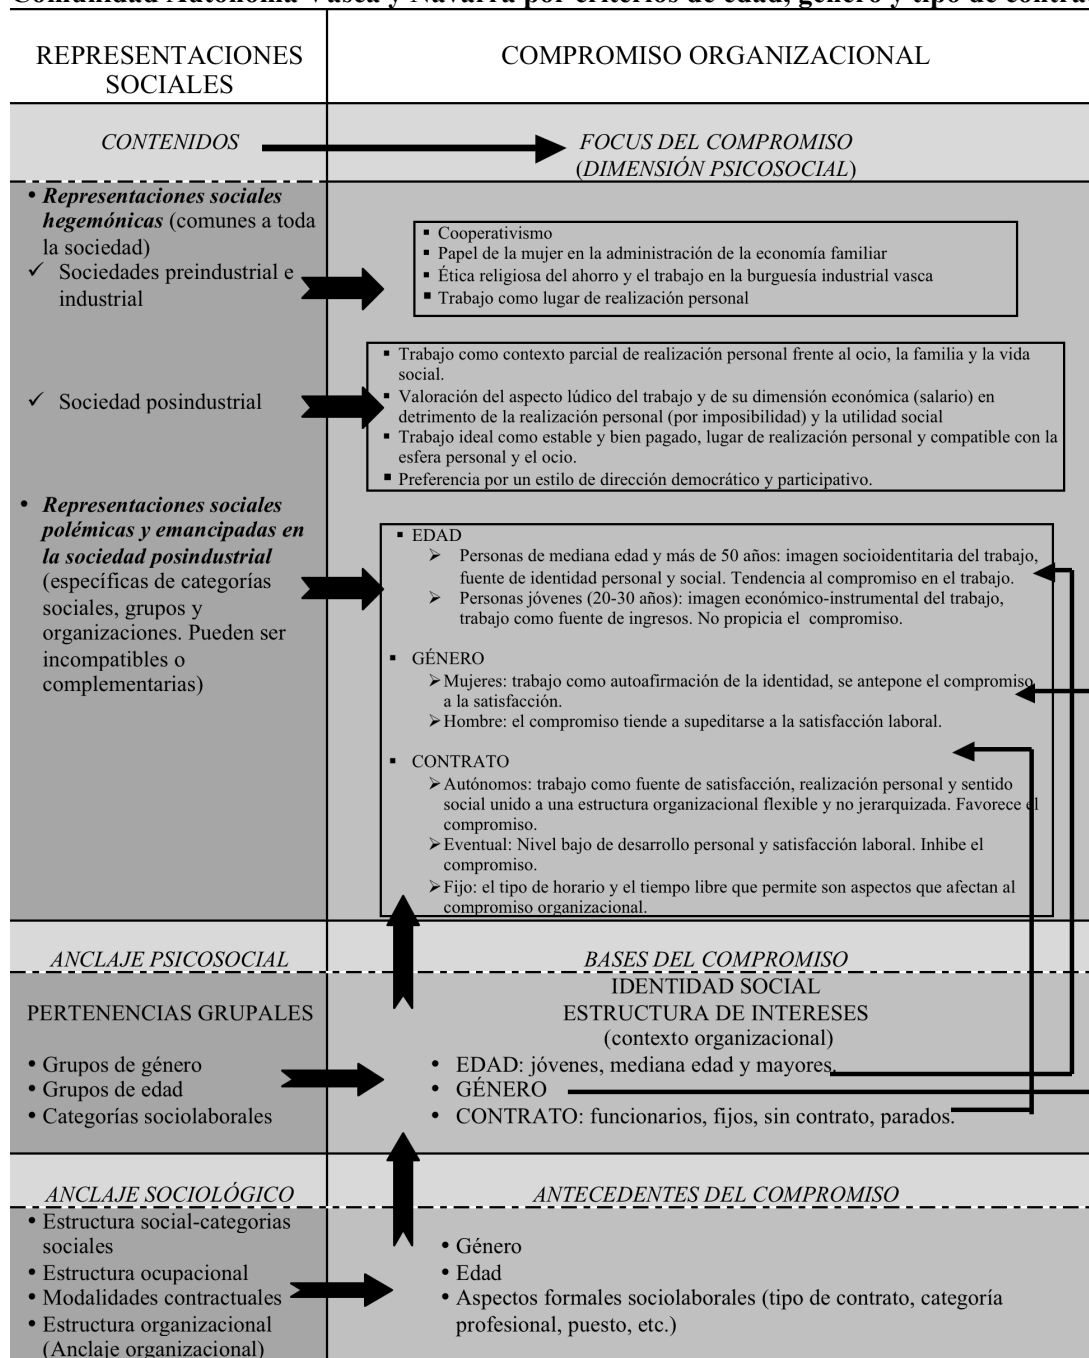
Comunidad Autónoma Vasca y Navarra por criterios de edad, género y tipo de contra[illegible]

REPRESENTACIONES SOCIALES

COMPROMISO ORGANIZACIONAL

CONTENIDOS

FOCUS DEL COMPROMISO (DIMENSIÓN PSICOSOCIAL)

• Representaciones sociales hegemónicas (comunes a toda la sociedad)
✓ Sociedades preindustrial e industrial

▪ Cooperativismo
▪ Papel de la mujer en la administración de la economía familiar
▪ Ética religiosa del ahorro y el trabajo en la burguesía industrial vasca
▪ Trabajo como lugar de realización personal

✓ Sociedad posindustrial

▪ Trabajo como contexto parcial de realización personal frente al ocio, la familia y la vida social.
▪ Valoración del aspecto lúdico del trabajo y de su dimensión económica (salario) en detrimento de la realización personal (por imposibilidad) y la utilidad social
▪ Trabajo ideal como estable y bien pagado, lugar de realización personal y compatible con la esfera personal y el ocio.
▪ Preferencia por un estilo de dirección democrático y participativo.

• Representaciones sociales polémicas y emancipadas en la sociedad posindustrial (específicas de categorías sociales, grupos y organizaciones. Pueden ser incompatibles o complementarias)

▪ EDAD
➢ Personas de mediana edad y más de 50 años: imagen socioidentitaria del trabajo, fuente de identidad personal y social. Tendencia al compromiso en el trabajo.
➢ Personas jóvenes (20-30 años): imagen económico-instrumental del trabajo, trabajo como fuente de ingresos. No propicia el compromiso.

▪ GÉNERO
➢ Mujeres: trabajo como autoafirmación de la identidad, se antepone el compromiso a la satisfacción.
➢ Hombre: el compromiso tiende a supeditarse a la satisfacción laboral.

▪ CONTRATO
➢ Autónomos: trabajo como fuente de satisfacción, realización personal y sentido social unido a una estructura organizacional flexible y no jerarquizada. Favorece el compromiso.
➢ Eventual: Nivel bajo de desarrollo personal y satisfacción laboral. Inhibe el compromiso.
➢ Fijo: el tipo de horario y el tiempo libre que permite son aspectos que afectan al compromiso organizacional.

ANCLAJE PSICOSOCIAL

BASES DEL COMPROMISO

PERTENENCIAS GRUPALES

• Grupos de género
• Grupos de edad
• Categorías sociolaborales

IDENTIDAD SOCIAL
ESTRUCTURA DE INTERESES
(contexto organizacional)
• EDAD: jóvenes, mediana edad y mayores
• GÉNERO
• CONTRATO: funcionarios, fijos, sin contrato, parados.

ANCLAJE SOCIOLÓGICO

ANTECEDENTES DEL COMPROMISO

• Estructura social-categorias sociales
• Estructura ocupacional
• Modalidades contractuales
• Estructura organizacional (Anclaje organizacional)

• Género
• Edad
• Aspectos formales sociolaborales (tipo de contrato, categoría profesional, puesto, etc.)